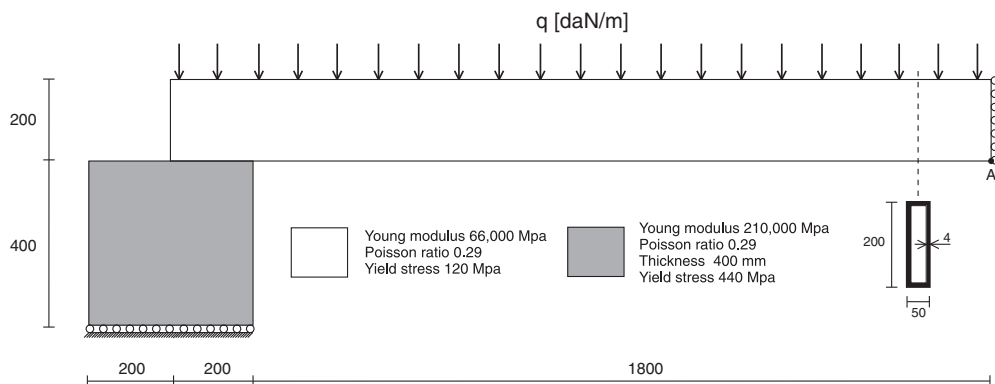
q [daN/m]

200

400

A

Young modulus 66,000 Mpa
Poisson ratio 0.29
Yield stress 120 Mpa

Young modulus 210,000 Mpa
Poisson ratio 0.29
Thickness 400 mm
Yield stress 440 Mpa

200

4

50

200

200

1800